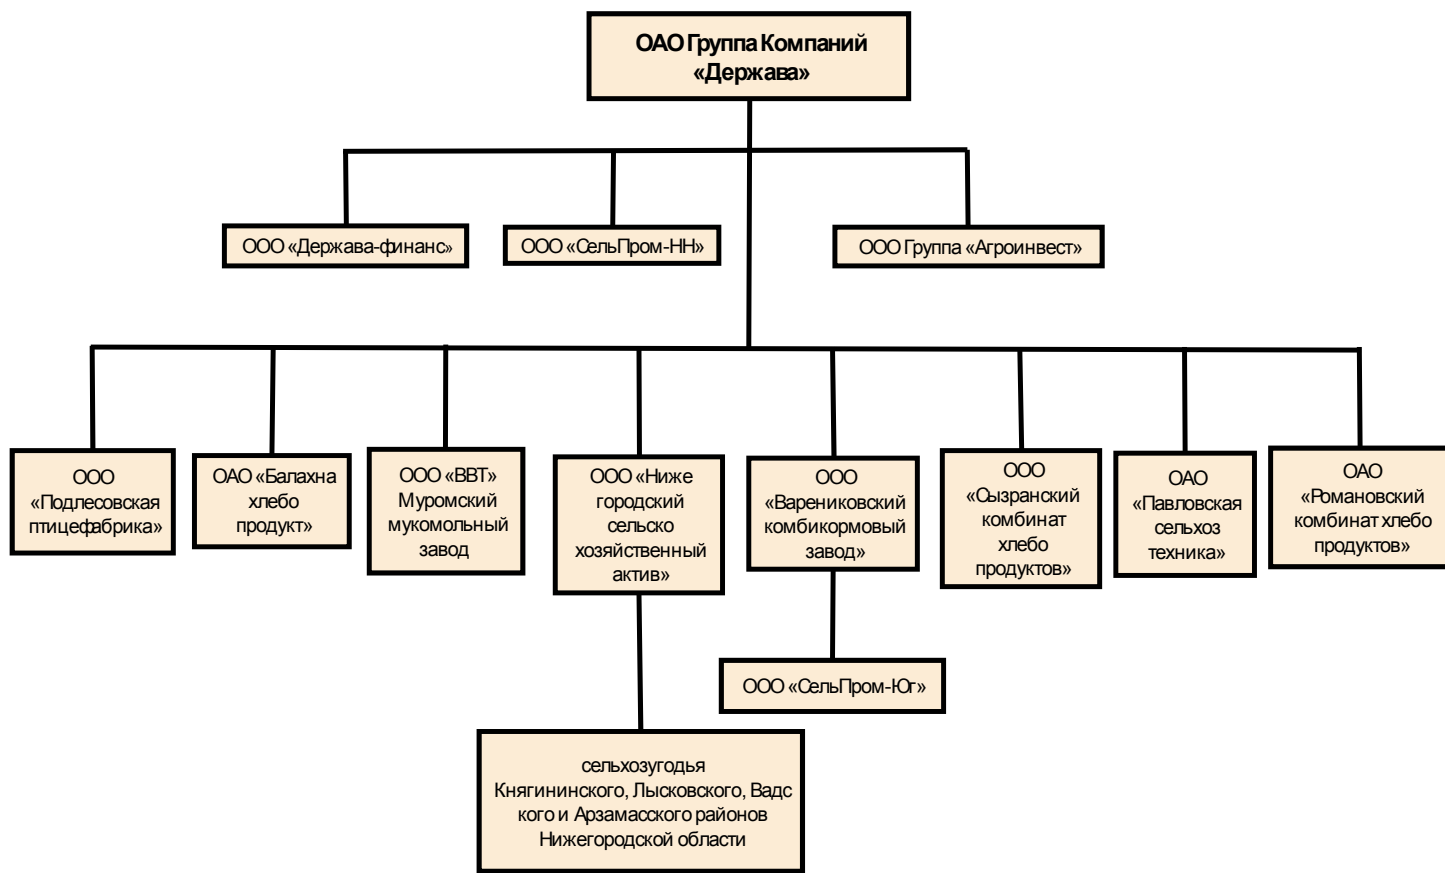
ОАО Группа Компаний «Держава»

ООО «Держава-финанс»

ООО «СельПром-НН»

ООО Группа «Агроинвест»

ООО «Подлесовская птицефабрика»

ОАО «Балахна хлебо продукт»

ООО «ВВТ» Муромский мукомольный завод

ООО «Ниже городский сельско хозяйственный актив»

ООО «Варениковский комбикормовый завод»

ООО «Сызранский комбинат хлебо продуктов»

ОАО «Павловская сельхоз техника»

ОАО «Романовский комбинат хлебо продуктов»

ООО «СельПром-Юг»

сельхозугодья Княгининского, Лысковского, Вадс кого и Арзамасского районов Нижегородской области